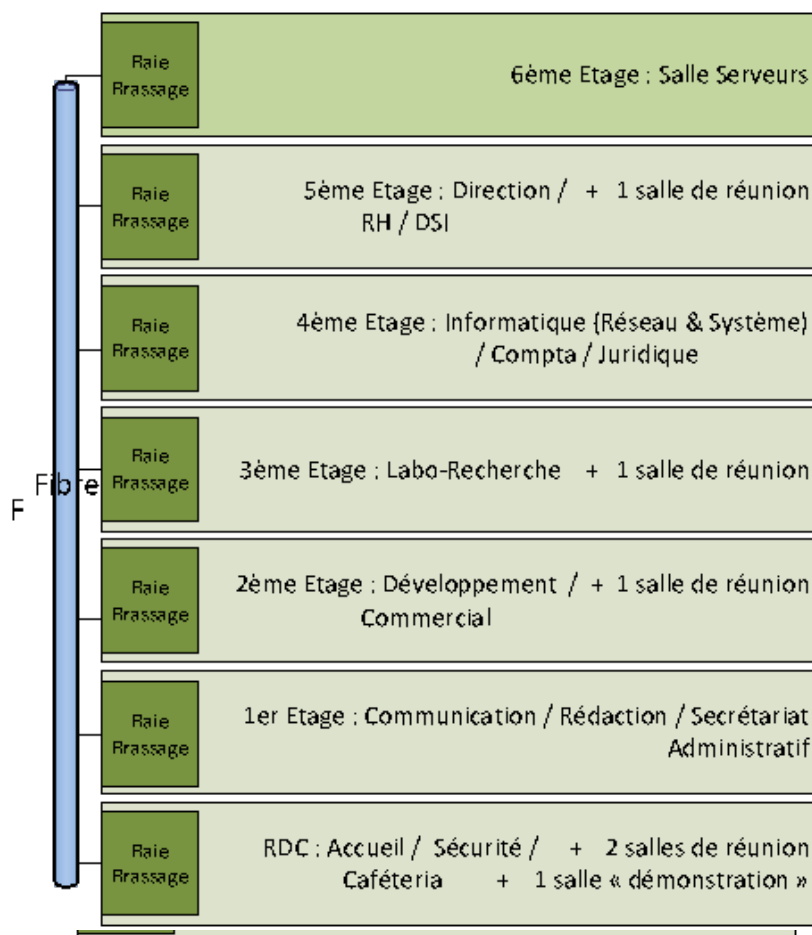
Raie Brassage

6ème Etage : Salle Serveurs

Raie Brassage

5ème Etage : Direction / RH / DSI + 1 salle de réunion

Raie Brassage

4ème Etage : Informatique (Réseau & Système) / Compta / Juridique

Raie Brassage

3ème Etage : Labo-Recherche + 1 salle de réunion

F Fibre

Raie Brassage

2ème Etage : Développement / Commercial + 1 salle de réunion

Raie Brassage

1er Etage : Communication / Rédaction / Secrétariat Administratif

Raie Brassage

RDC : Accueil / Sécurité / Caféteria + 2 salles de réunion + 1 salle « démonstration »